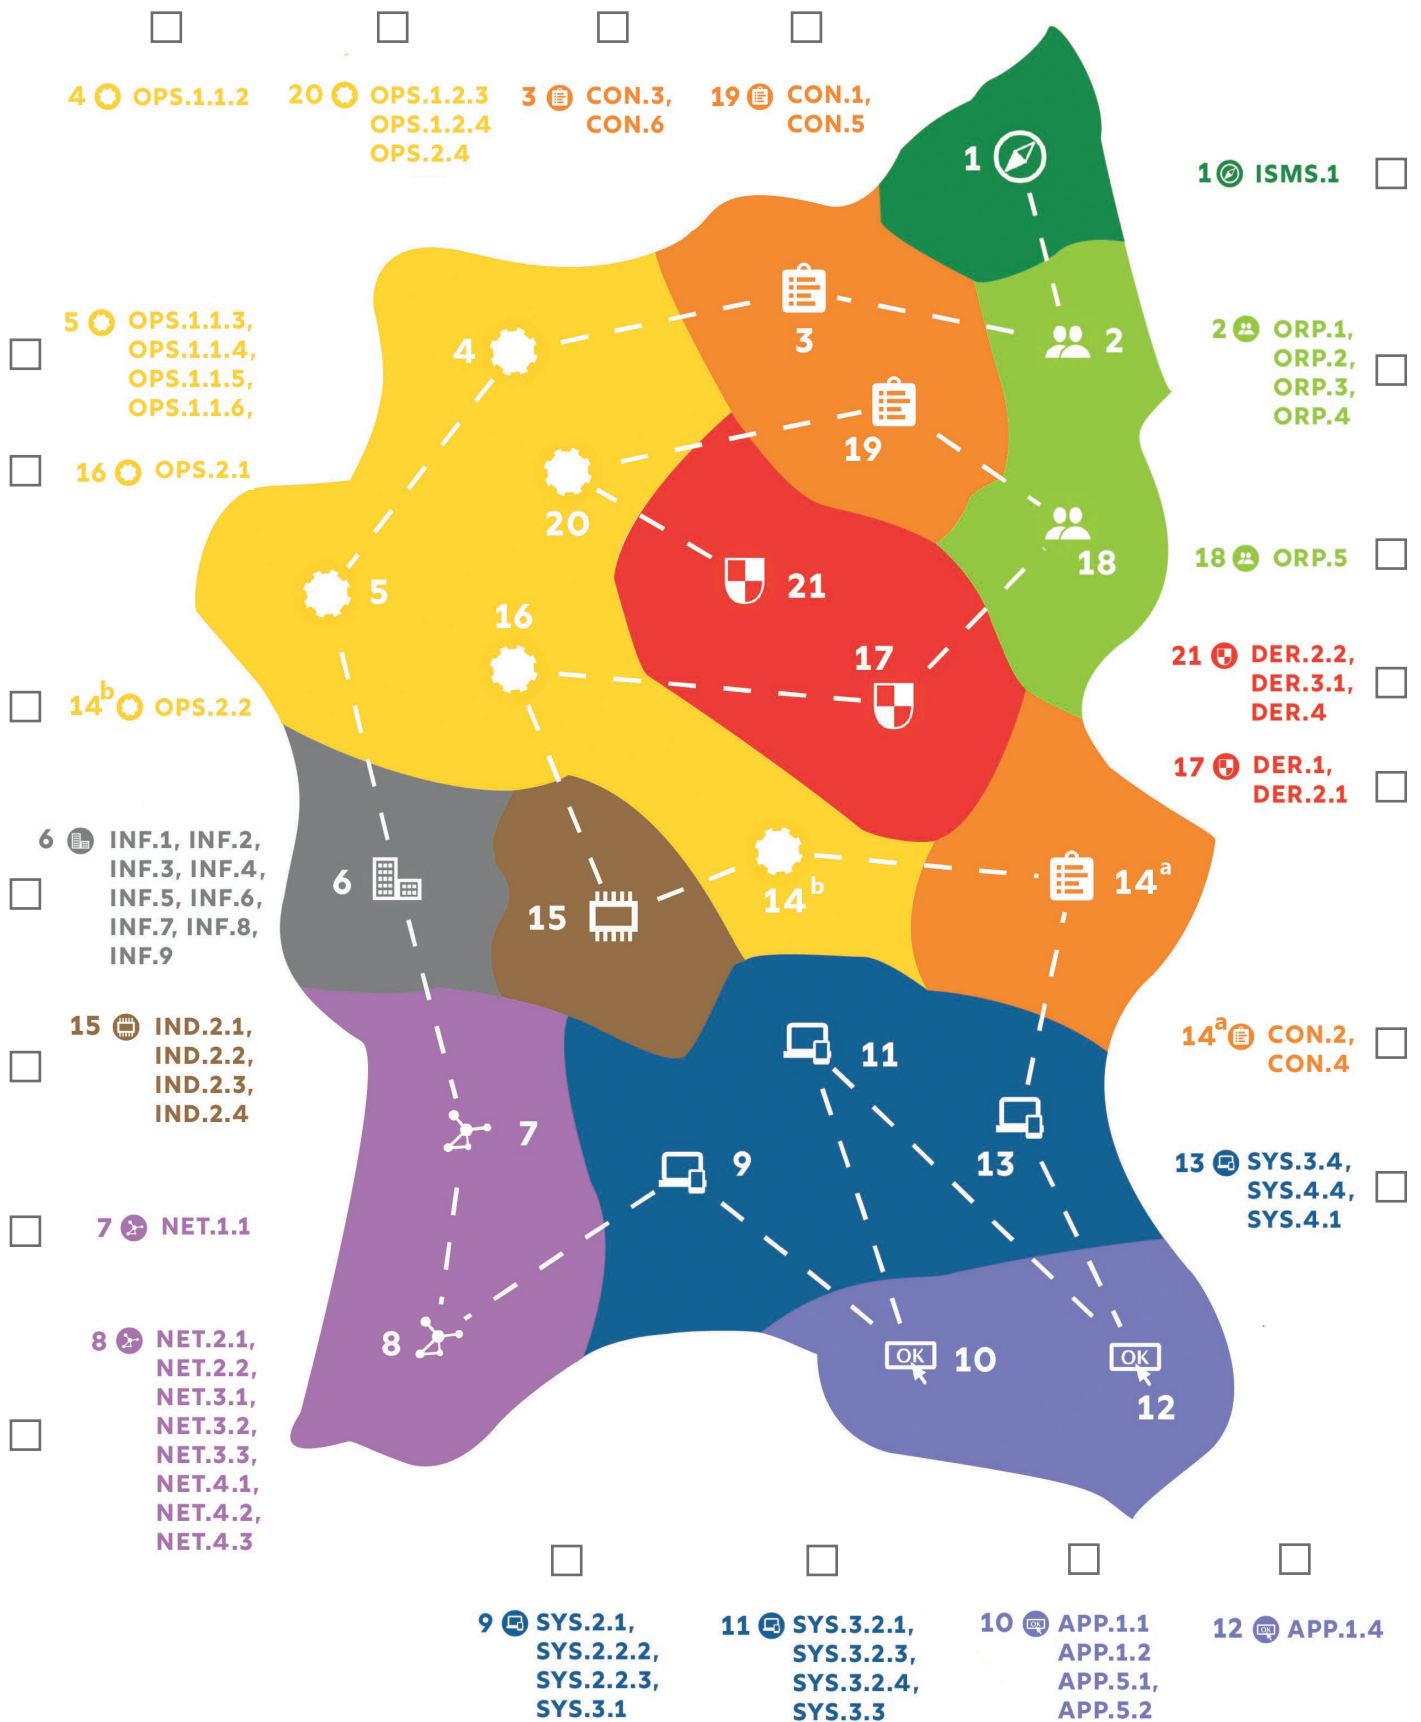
4 OPS.1.1.2

20 OPS.1.2.3 OPS.1.2.4 OPS.2.4

3 CON.3, CON.6

19 CON.1, CON.5

1 ISMS.1

5 OPS.1.1.3, OPS.1.1.4, OPS.1.1.5, OPS.1.1.6,

16 OPS.2.1

2 ORP.1, ORP.2, ORP.3, ORP.4

18 ORP.5

$14^b$ OPS.2.2

21 DER.2.2, DER.3.1, DER.4

17 DER.1, DER.2.1

6 INF.1, INF.2, INF.3, INF.4, INF.5, INF.6, INF.7, INF.8, INF.9

15 IND.2.1, IND.2.2, IND.2.3, IND.2.4

$14^a$ CON.2, CON.4

13 SYS.3.4, SYS.4.4, SYS.4.1

7 NET.1.1

8 NET.2.1, NET.2.2, NET.3.1, NET.3.2, NET.3.3, NET.4.1, NET.4.2, NET.4.3

1 2 3 4 5 6 7 8 9 10 11 12 13 $14^a$ $14^b$ 15 16 17 18 19 20 21

OK OK

9 SYS.2.1, SYS.2.2.2, SYS.2.2.3, SYS.3.1

11 SYS.3.2.1, SYS.3.2.3, SYS.3.2.4, SYS.3.3

10 APP.1.1 APP.1.2 APP.5.1, APP.5.2

12 APP.1.4